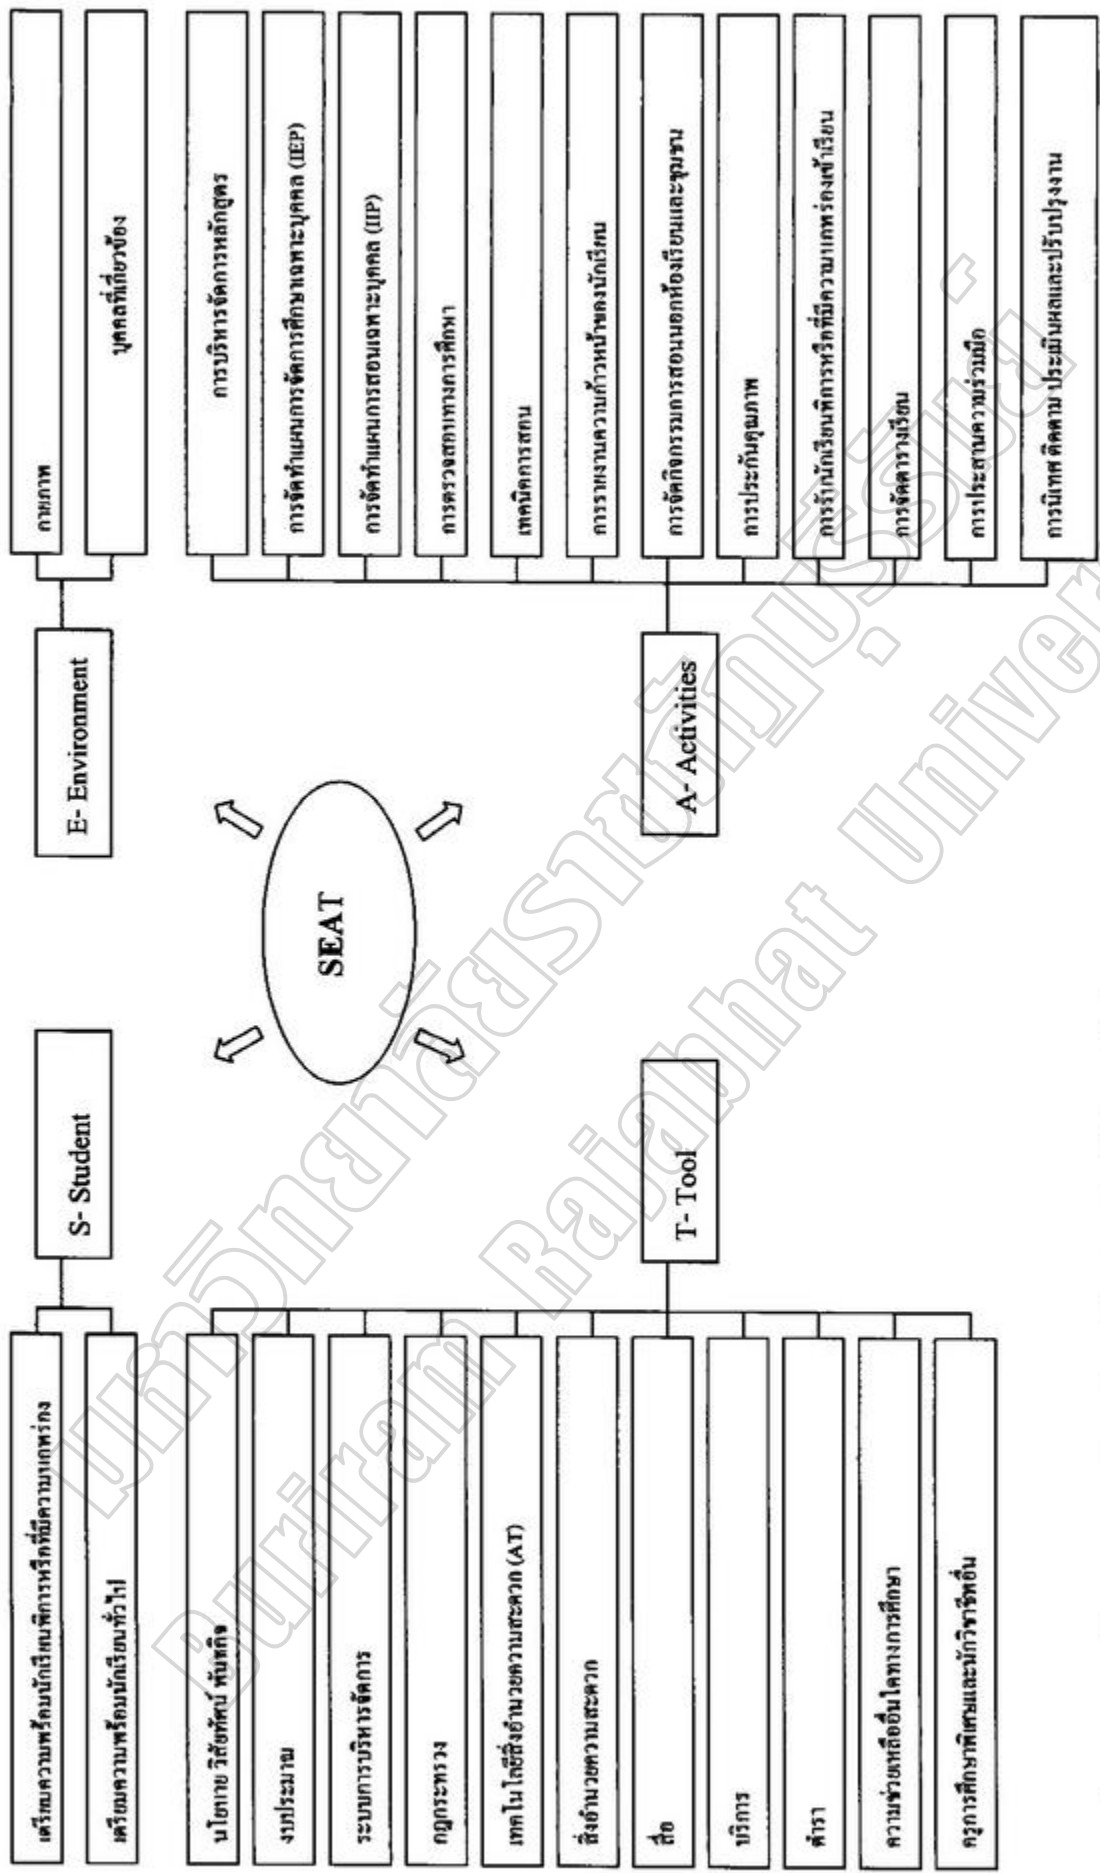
S- Student

เตรียมความพร้อมนักเรียนพิการหรือที่มีความบกพร่อง

เตรียมความพร้อมนักเรียนทั่วไป

E- Environment

กายภาพ

บุคคลที่เกี่ยวข้อง

SEAT

T- Tool

นโยบาย วิสัยทัศน์ พันธกิจ

งบประมาณ

ระบบการบริหารจัดการ

กฎกระทรวง

เทคโนโลยีสิ่งอำนวยความสะดวก (AT)

สิ่งอำนวยความสะดวก

สื่อ

บริการ

ตำรา

ความช่วยเหลืออื่นใดทางการศึกษา

ครูการศึกษาพิเศษและนักวิชาชีพอื่น

A- Activities

การบริหารจัดการหลักสูตร

การจัดทำแผนการจัดการศึกษาเฉพาะบุคคล (IEP)

การจัดทำแผนการสอนเฉพาะบุคคล (IIP)

การตรวจสอบทางการศึกษา

เทคนิคการสอน

การรายงานความก้าวหน้าผลของนักเรียน

การจัดกิจกรรมการสอนนอกห้องเรียนและชุมชน

การประกันคุณภาพ

การรับนักเรียนพิการหรือที่มีความบกพร่องเข้าเรียน

การจัดตารางเรียน

การประสานความร่วมมือ

การนิเทศ ติดตาม ประเมินผลและปรับปรุงงาน

มหาวิทยาลัยราชภัฏบุรีรัมย์
Buriram Rajabhat University